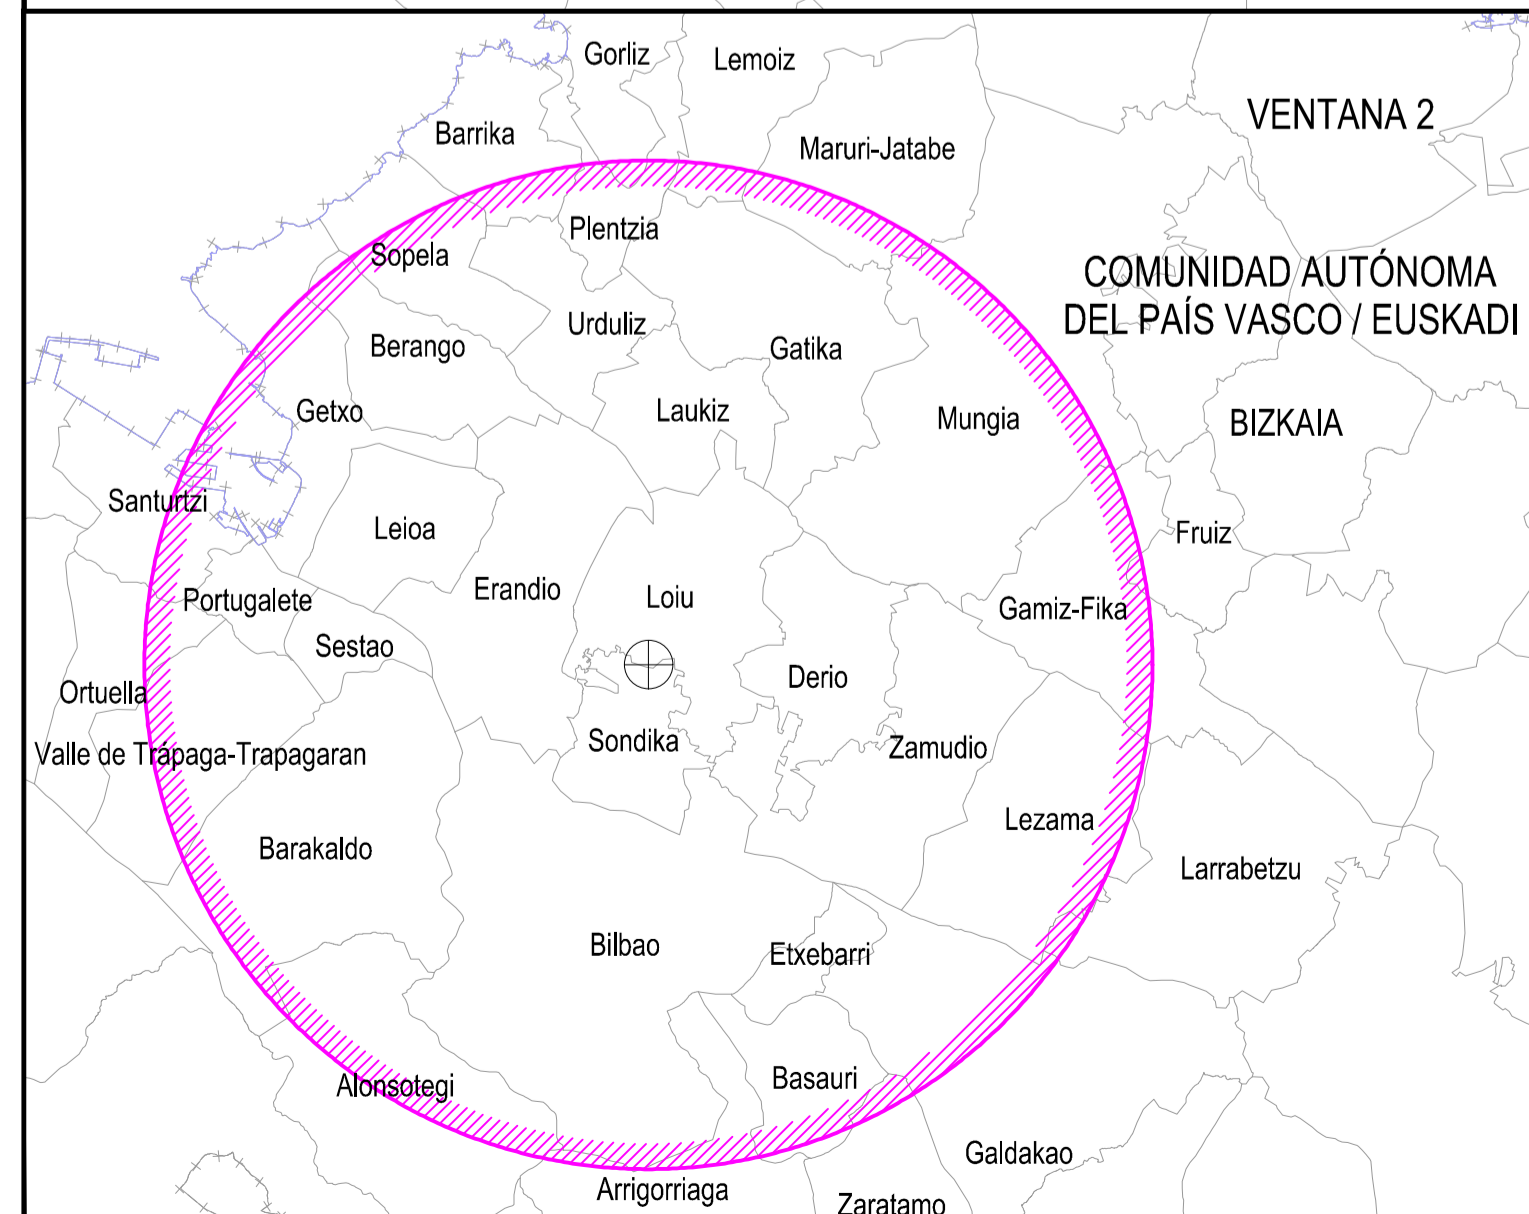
VENTANA 2

COMUNIDAD AUTÓNOMA DEL PAÍS VASCO / EUSKADI

BIZKAIA

Gorliz
Lemoiz
Barrika
Maruri-Jatabe
Plentzia
Sopela
Urduliz
Berango
Gatika
Getxo
Laukiz
Mungia
Santurtzi
Leioa
Fruiz
Erandio
Loiu
Portugalete
Gamiz-Fika
Sestao
Derio
Ortuella
Sondika
Zamudio
Valle de Trápaga-Trapagaran
Lezama
Barakaldo
Larrabetzu
Bilbao
Etxebarri
Basauri
Alonsotegi
Galdakao
Arrigorriaga
Zaratamo